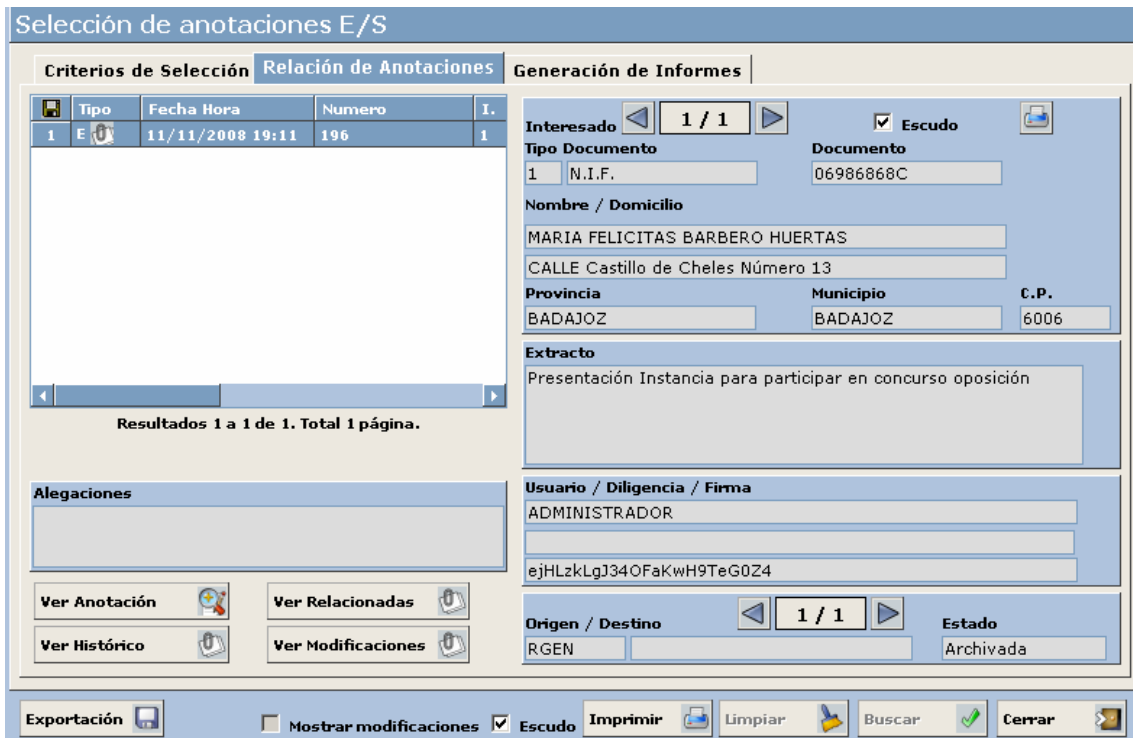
Selección de anotaciones E/S

Criterios de Selección | Relación de Anotaciones | Generación de Informes

| | Tipo | Fecha Hora | Numero | I. |
|---|---|---|---|---|
| 1 | E | 11/11/2008 19:11 | 196 | 1 |

Resultados 1 a 1 de 1. Total 1 página.

Interesado 1 / 1 Escudo

Tipo Documento
1 N.I.F.

Documento
06986868C

Nombre / Domicilio
MARIA FELICITAS BARBERO HUERTAS
CALLE Castillo de Cheles Número 13

Provincia
BADAJOZ

Municipio
BADAJOZ

C.P.
6006

Extracto
Presentación Instancia para participar en concurso oposición

Alegaciones

Usuario / Diligencia / Firma
ADMINISTRADOR

ejHLzkLgJ34OFaKwH9TeG0Z4

Ver Anotación
Ver Relacionadas
Ver Histórico
Ver Modificaciones

Origen / Destino 1 / 1
RGEN

Estado
Archivada

Exportación
Mostrar modificaciones
Escudo
Imprimir
Limpiar
Buscar
Cerrar